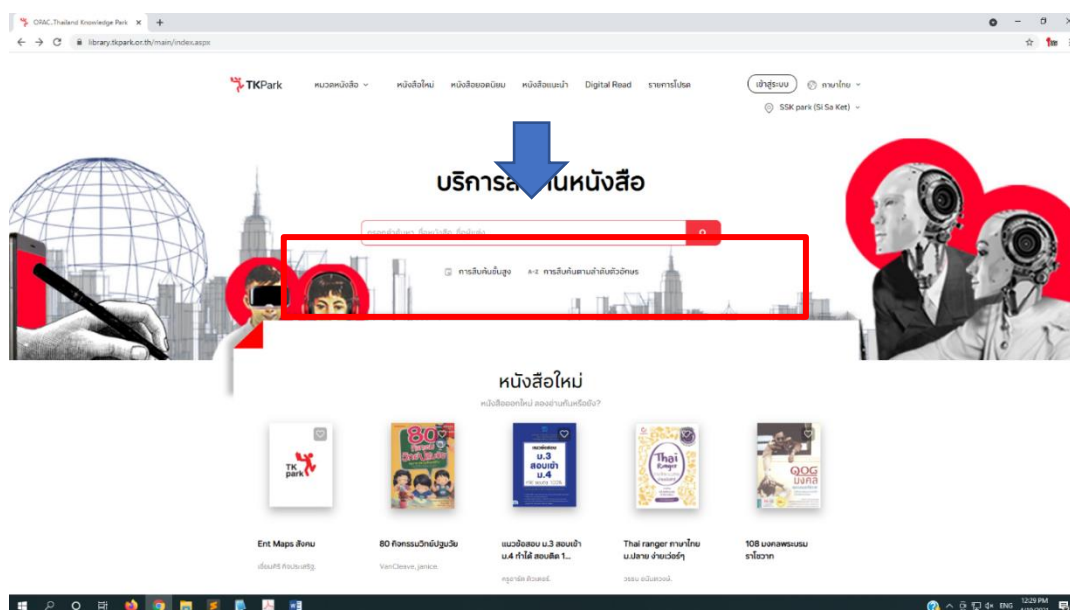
OPAC..Thailand Knowledge Park ×

library.tkpark.or.th/main/index.aspx

TKPark หมวดหนังสือ หนังสือใหม่ หนังสือยอดนิยม หนังสือแนะนำ Digital Read รายการโปรด เข้าสู่ระบบ ภาษาไทย

SSK park (Si Sa Ket)

บริการสื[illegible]นหนังสือ

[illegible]

การสืบค้นขั้นสูง A-Z การสืบค้นตามลำดับตัวอักษร

หนังสือใหม่

หนังสือออกใหม่ ลองอ่านกันหรือยัง?

TK park

Ent Maps สังคม
เชิดศรี ศิลประเสริฐ.

80 กิจกรรมวิทย์ปฐมวัย
VanCleave, Janice.

แนวข้อสอบ ม.3 สอบเข้า ม.4 ทำได้ สอบติด 1...
ครูฮาลิด คิวเทอร์.

Thai ranger ภาษาไทย ม.ปลาย ง่ายเว่อร์ๆ
วรรณ ธนิมชวงศ์.

108 มงคลพระบรมราโชวาท

ENG 12:29 PM